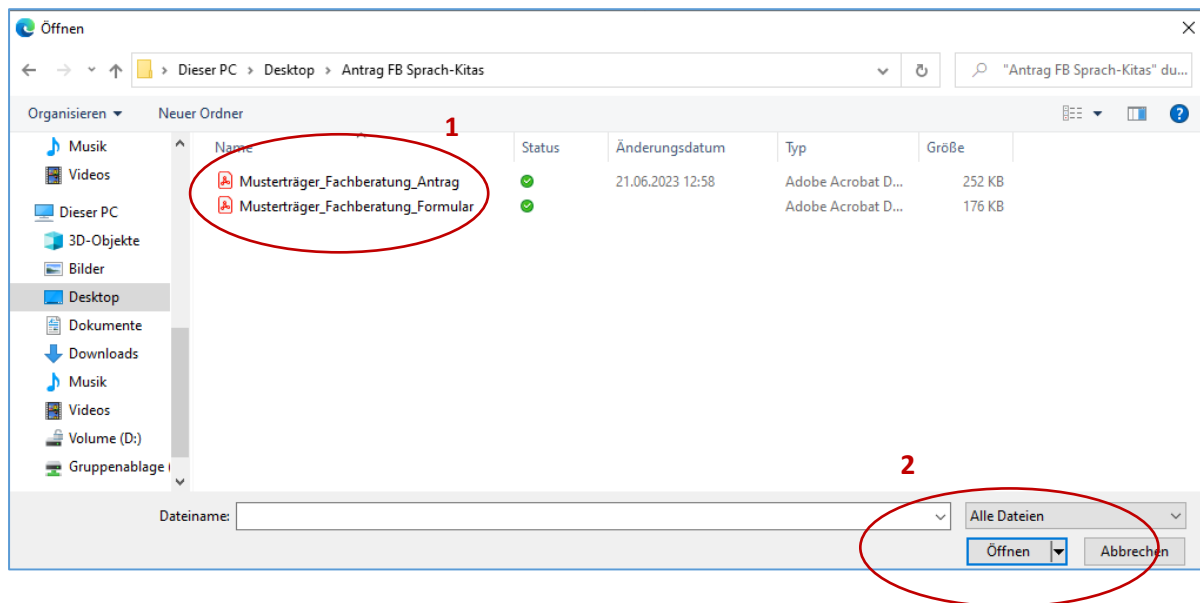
Öffnen

Dieser PC > Desktop > Antrag FB Sprach-Kitas

"Antrag FB Sprach-Kitas" du...

Organisieren ▾ Neuer Ordner

Musik
Videos
Dieser PC
3D-Objekte
Bilder
Desktop
Dokumente
Downloads
Musik
Videos
Volume (D:)
Gruppenablage (

1

| Name | Status | Änderungsdatum | Typ | Größe |
|---|---|---|---|---|
| Musterträger_Fachberatung_Antrag | | 21.06.2023 12:58 | Adobe Acrobat D... | 252 KB |
| Musterträger_Fachberatung_Formular | | | Adobe Acrobat D... | 176 KB |

2

Dateiname:

Alle Dateien

Öffnen

Abbrechen